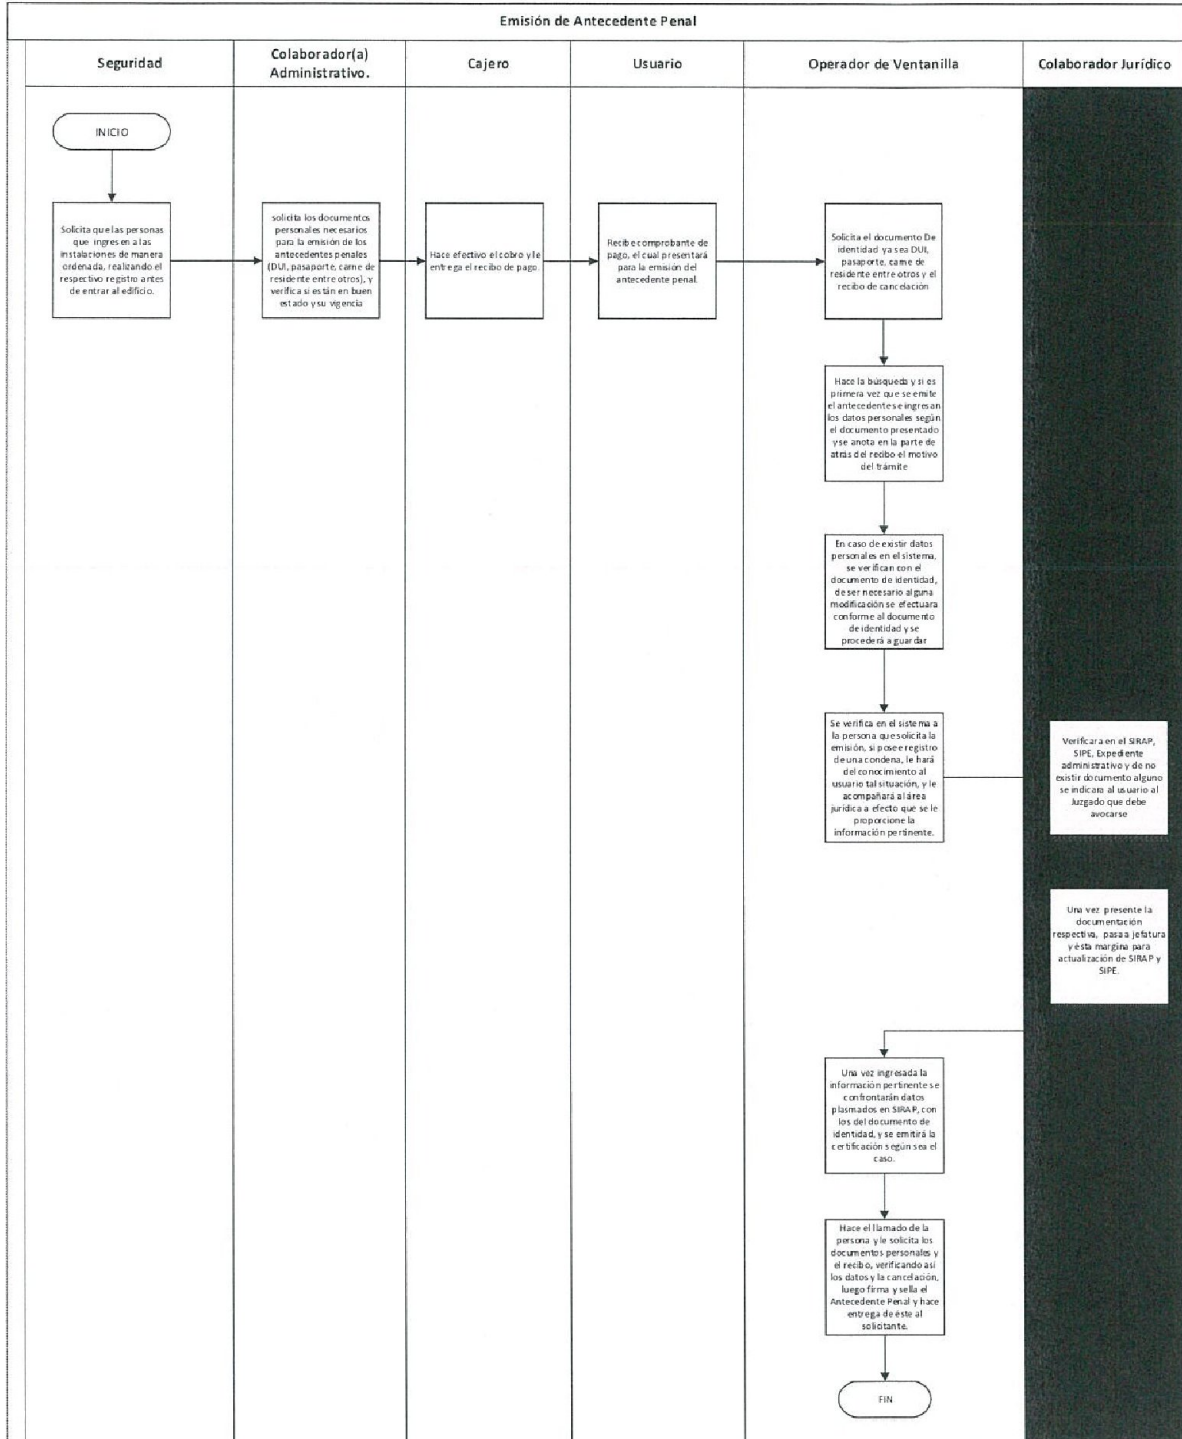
Emisión de Antecedente Penal

Seguridad

Colaborador(a) Administrativo.

Cajero

Usuario

Operador de Ventanilla

Colaborador Jurídico

INICIO

Solicita que las personas que ingresen a las instalaciones de manera ordenada, realizando el respectivo registro antes de entrar al edificio.

solicita los documentos personales necesarios para la emisión de los antecedentes penales (DUI, pasaporte, carne de residente entre otros), y verifica si están en buen estado y su vigencia

Hace efectivo el cobro y le entrega el recibo de pago.

Recibe comprobante de pago, el cual presentará para la emisión del antecedente penal.

Solicita el documento De identidad ya sea DUI, pasaporte, carne de residente entre otros y el recibo de cancelación

Hace la búsqueda y si es primera vez que se emite el antecedente se ingresan los datos personales según el documento presentado y se anota en la parte de atrás del recibo el motivo del trámite

En caso de existir datos personales en el sistema, se verifican con el documento de identidad, de ser necesario alguna modificación se efectuara conforme al documento de identidad y se procederá a guardar

Se verifica en el sistema a la persona que solicita la emisión, si posee registro de una condena, le hará del conocimiento al usuario tal situación, y le acompañará al área jurídica a efecto que se le proporcione la información pertinente.

Verificara en el SIRAP, SIPE, Expediente administrativo y de no existir documento alguno se indicara al usuario al Juzgado que debe avocarse

Una vez presente la documentación respectiva, pasa a jefatura y ésta margina para actualización de SIRAP y SIPE.

Una vez ingresada la información pertinente se confrontarán datos plasmados en SIRAP, con los del documento de identidad, y se emitirá la certificación según sea el caso.

Hace el llamado de la persona y le solicita los documentos personales y el recibo, verificando así los datos y la cancelación, luego firma y sella el Antecedente Penal y hace entrega de éste al solicitante.

FIN